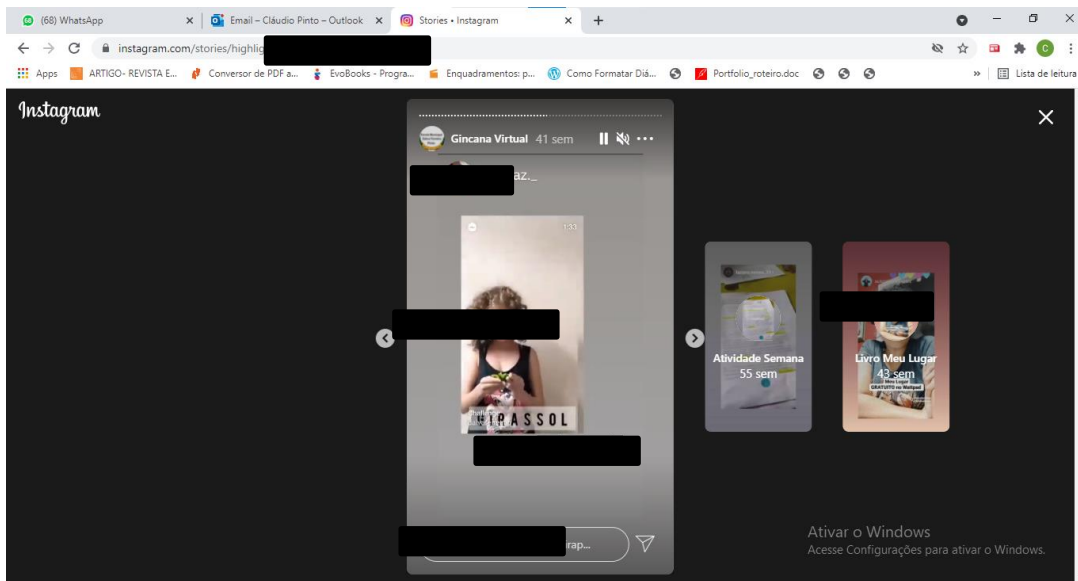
(68) WhatsApp ×
Email – Cláudio Pinto – Outlook ×
Stories • Instagram ×
+

instagram.com/stories/highlig

Apps ARTIGO- REVISTA E... Conversor de PDF a... EvoBooks - Progra... Enquadramentos: p... Como Formatar Diá... Portfolio_roteiro.doc » Lista de leitura

Instagram

Gincana Virtual 41 sem

az._

1:33

GIRASSOL

rap...

Atividade Semana
55 sem

Livro Meu Lugar
43 sem

Ativar o Windows
Acesse Configurações para ativar o Windows.